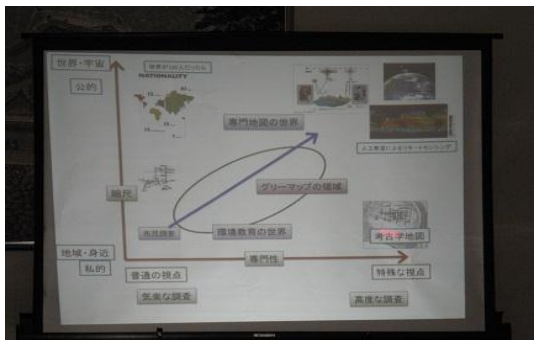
世界・宇宙

公的

世界中の人たちと

NATIONALITY

専門地図の世界

人工衛星によるリモートセンシング

グリーマップの領域

市民

市民調査

環境教育の世界

海底地図

地域・身近

私的

専門性

普通の視点

特殊な視点

気楽な調査

高度な調査